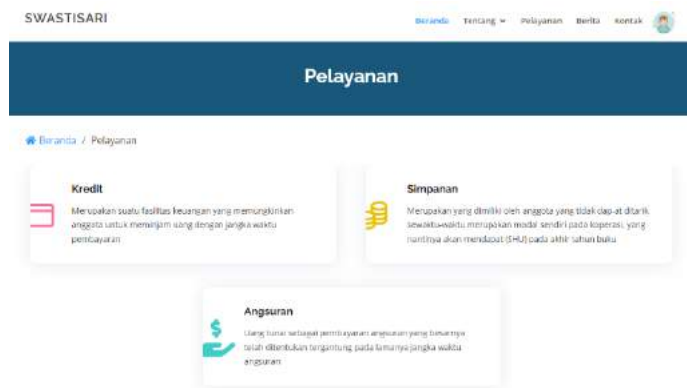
SWASTISARI

Beranda Tentang Pelayanan Berita Kontak

Pelayanan

Beranda / Pelayanan

Kredit

Merupakan suatu fasilitas keuangan yang memungkinkan anggota untuk meminjam uang dengan jangka waktu pembayaran

Simpanan

Merupakan yang dimiliki oleh anggota yang tidak dap-at ditarik sewaktu-waktu merupakan modal sendiri pada koperasi, yang nantinya akan mendapat (SHU) pada akhir tahun buku

Angsuran

Uang tunai sebagai pembayaran angsuran yang besarnya telah ditentukan tergantung pada lamanya jangka waktu angsuran